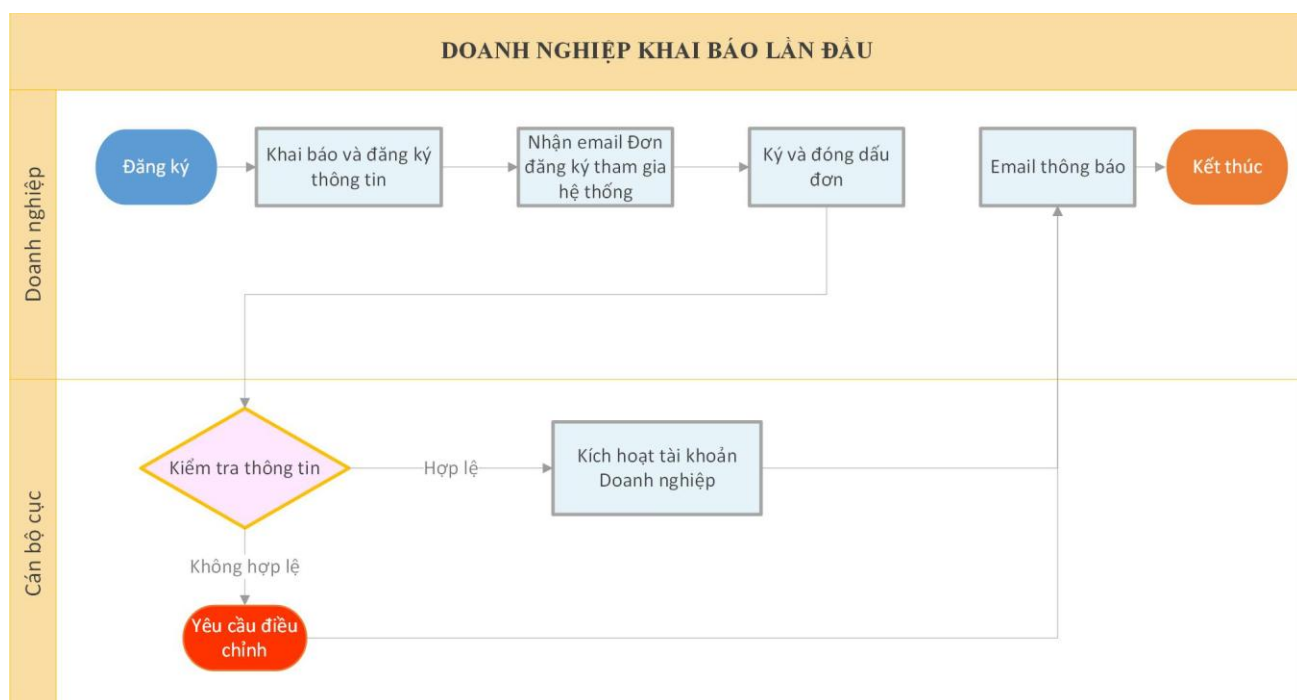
DOANH NGHIỆP KHAI BÁO LẦN ĐẦU

Doanh nghiệp

Đăng ký

Khai báo và đăng ký thông tin

Nhận email Đơn đăng ký tham gia hệ thống

Ký và đóng dấu đơn

Email thông báo

Kết thúc

Cán bộ cục

Kiểm tra thông tin

Hợp lệ

Kích hoạt tài khoản Doanh nghiệp

Không hợp lệ

Yêu cầu điều chỉnh